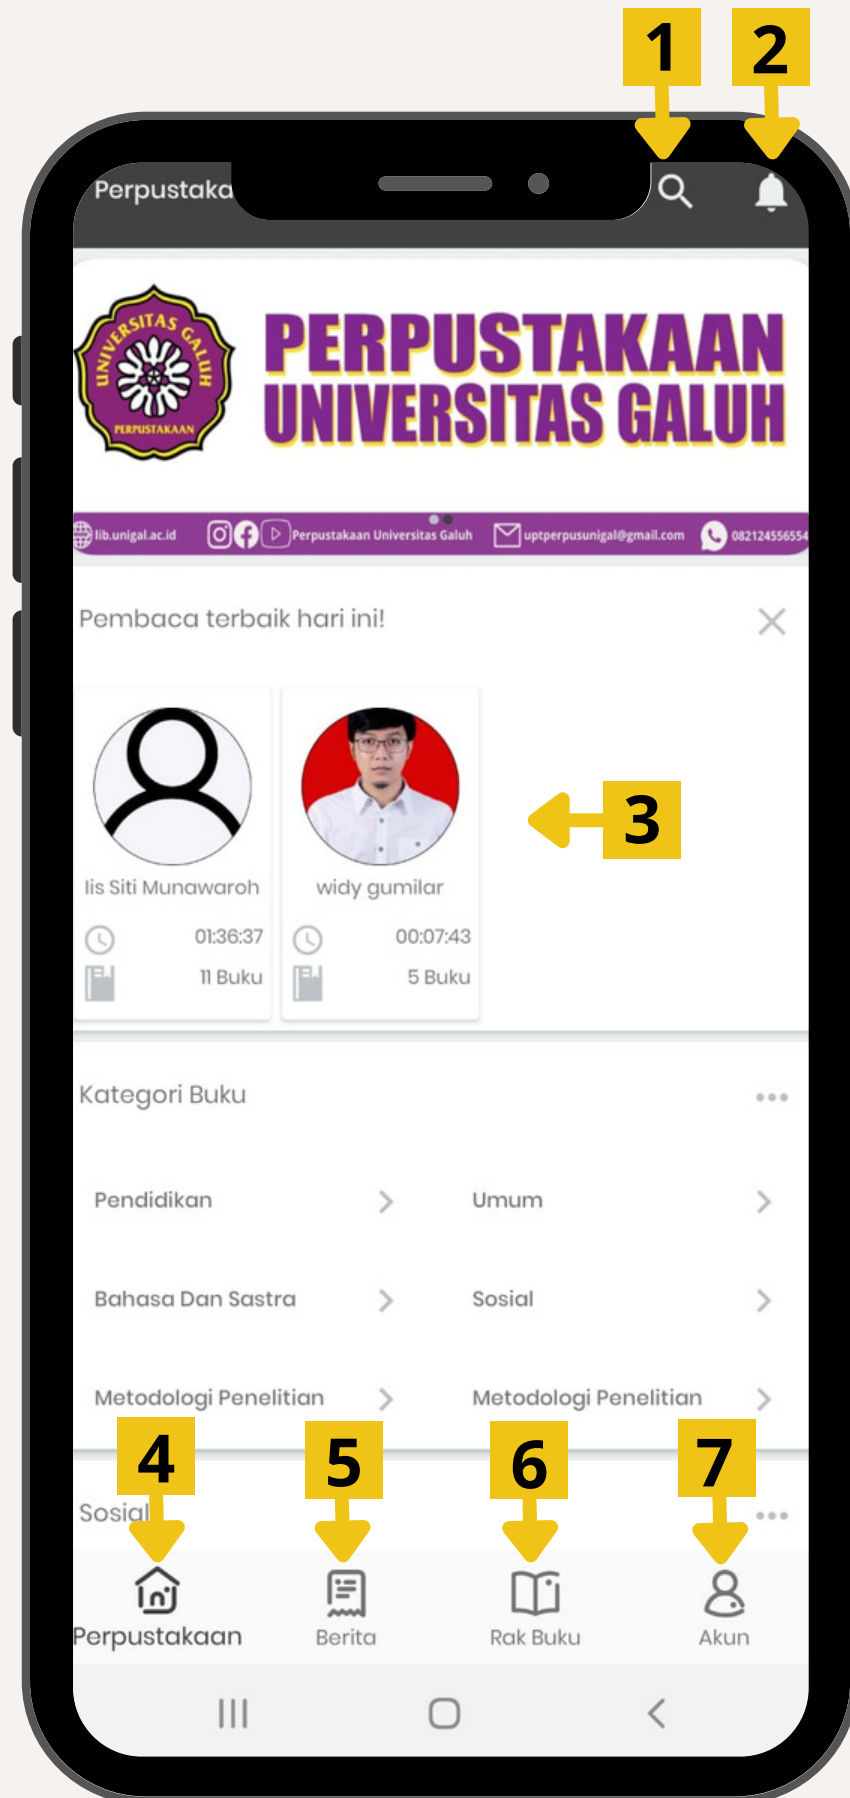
1

2

Perpustaka

UNIVERSITAS GALUH
PERPUSTAKAAN

PERPUSTAKAAN
UNIVERSITAS GALUH

lib.unigal.ac.id Perpustakaan Universitas Galuh uptperpusunigal@gmail.com 082124556554

Pembaca terbaik hari ini!

Iis Siti Munawaroh
01:36:37
11 Buku

widy gumilar
00:07:43
5 Buku

3

Kategori Buku

Pendidikan

Umum

Bahasa Dan Sastra

Sosial

Metodologi Penelitian

Metodologi Penelitian

4

5

6

7

Sosial

Perpustakaan

Berita

Rak Buku

Akun